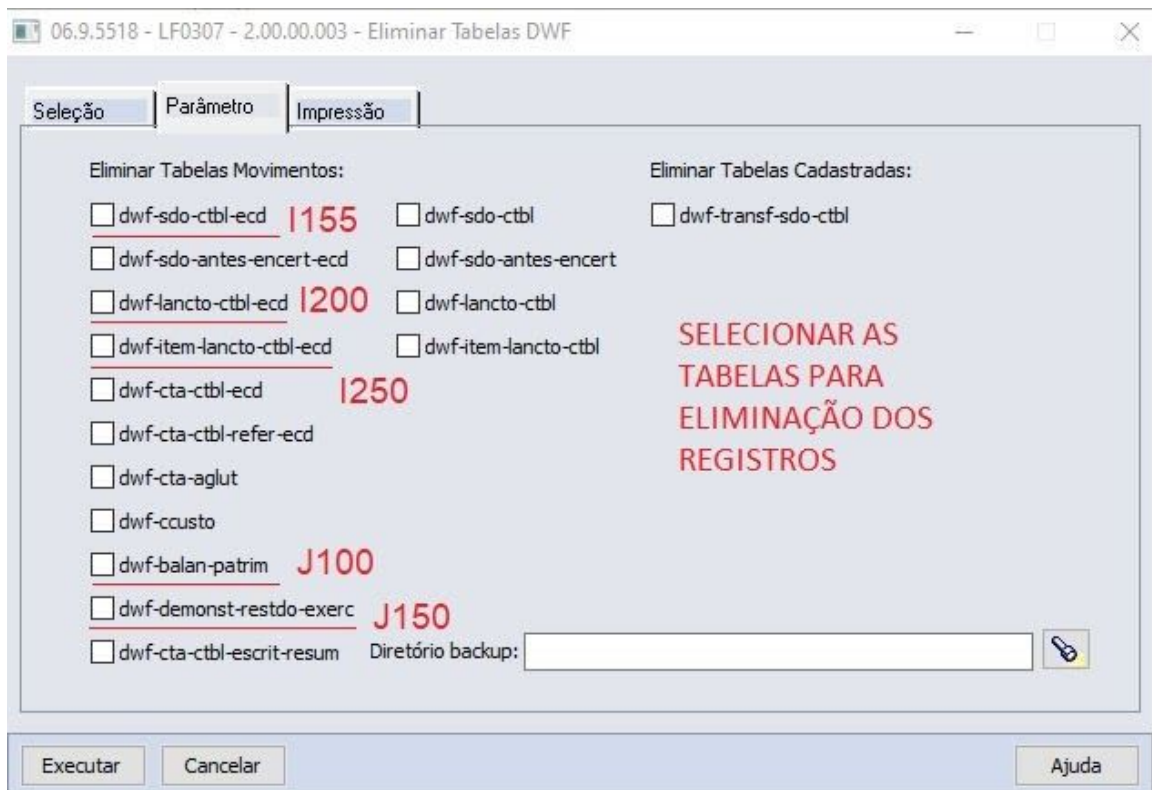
06.9.5518 - LF0307 - 2.00.00.003 - Eliminar Tabelas DWF

Seleção | Parâmetro | Impressão

Eliminar Tabelas Movimentos:

Eliminar Tabelas Cadastradas:

dwf-sdo-ctbl-ecd I155

dwf-sdo-ctbl

dwf-transf-sdo-ctbl

dwf-sdo-antes-encert-ecd

dwf-sdo-antes-encert

dwf-lancto-ctbl-ecd I200

dwf-lancto-ctbl

dwf-item-lancto-ctbl-ecd

dwf-item-lancto-ctbl

SELECIONAR AS TABELAS PARA ELIMINAÇÃO DOS REGISTROS

dwf-cta-ctbl-ecd I250

dwf-cta-ctbl-refer-ecd

dwf-cta-aglut

dwf-ccusto

dwf-balan-patrim J100

dwf-demonst-restdo-exerc J150

dwf-cta-ctbl-escrit-resum

Diretório backup:

Executar

Cancelar

Ajuda